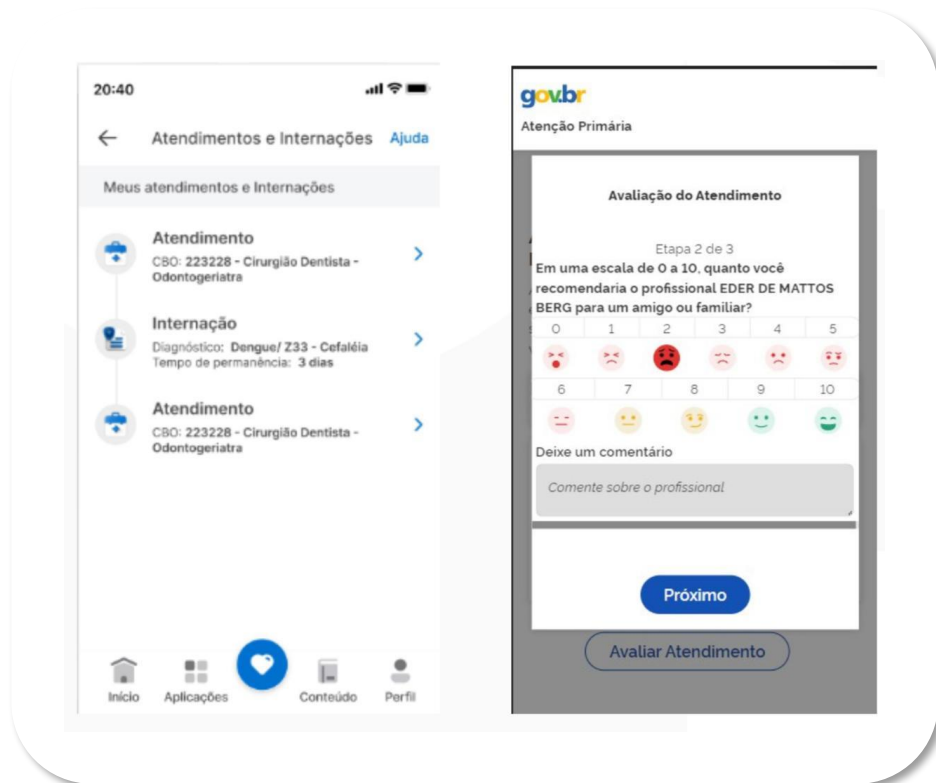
20:40

← Atendimentos e Internações Ajuda

Meus atendimentos e Internações

Atendimento
CBO: 223228 - Cirurgião Dentista - Odontogeriatra

Internação
Diagnóstico: Dengue/ Z33 - Cefaléia
Tempo de permanência: 3 dias

Atendimento
CBO: 223228 - Cirurgião Dentista - Odontogeriatra

Início Aplicações Conteúdo Perfil

gov.br
Atenção Primária

Avaliação do Atendimento

Etapa 2 de 3
Em uma escala de 0 a 10, quanto você recomendaria o profissional EDER DE MATTOS BERG para um amigo ou familiar?

| 0 | 1 | 2 | 3 | 4 | 5 |
|---|---|---|---|---|---|

| 6 | 7 | 8 | 9 | 10 |
|---|---|---|---|---|

Deixe um comentário
Comente sobre o profissional

Próximo

Avaliar Atendimento